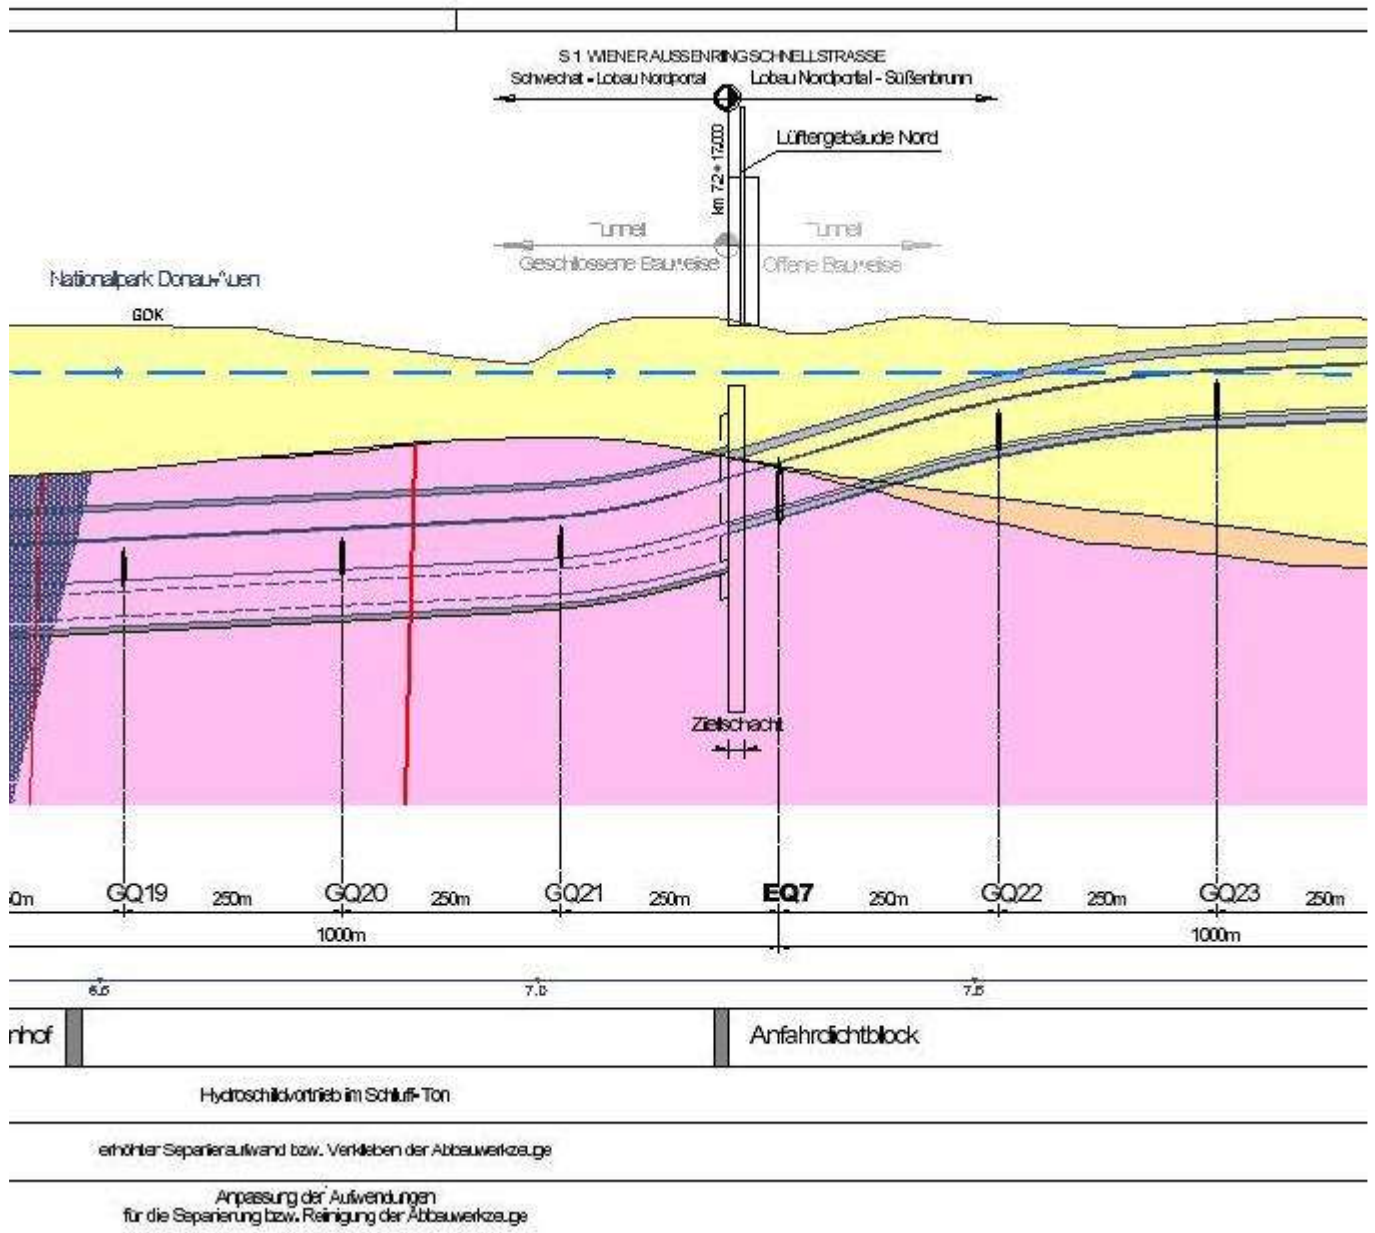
S 1 WIENER AUSSENRINGSCHNELLSTRASSE
Schwechat - Lobau Nordportal
Lobau Nordportal - Süßenbrunn

km 7,2 + 17,000
Lüftergebäude Nord

Tunnel
Geschlossene Bauweise
Tunnel
Offene Bauweise

Nationalpark Donau-Auen

GOK

Zielschacht

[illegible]0m
GQ19
250m
GQ20
250m
GQ21
250m
EQ7
250m
GQ22
250m
GQ23
250m

1000m
1000m

6,5
7,0
7,5

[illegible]nhof
Anfahrdichtblock

Hydroschildvortrieb im Schluff-Ton

erhöhter Separieraufwand bzw. Verkleben der Abbauwerkzeuge

Anpassung der Aufwendungen
für die Separierung bzw. Reinigung der Abbauwerkzeuge